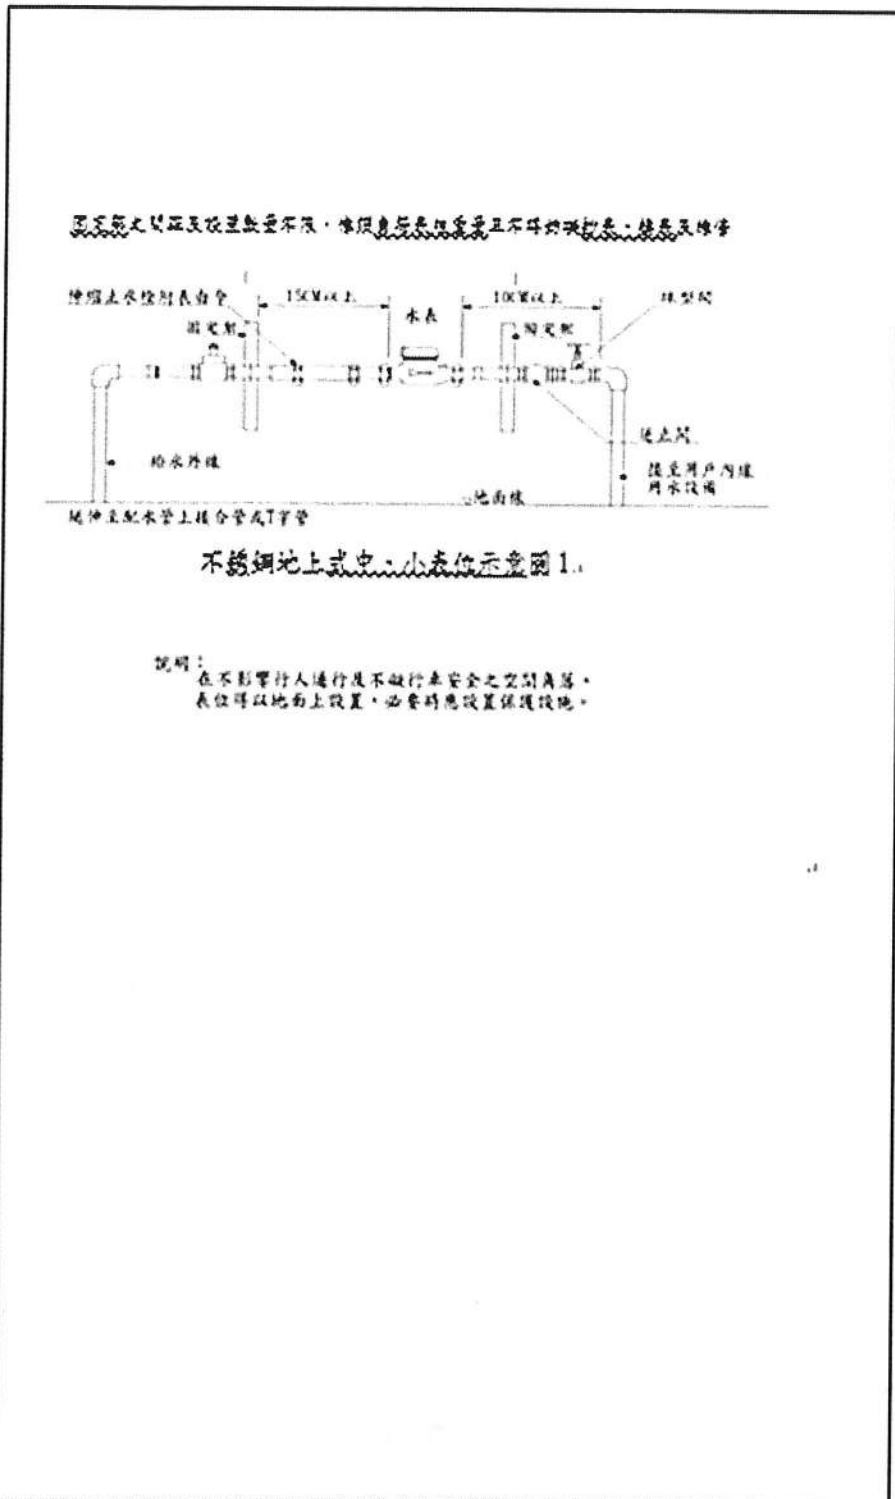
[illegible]

不鏽鋼伸縮表前管
固定架
15CM以上
水表
10CM以上
固定架
球型閥
給水外線
逆止閥
接至用戶內線用水設備
地面線
開挖主配水管上接合管或T字管

不銹鋼地上式中、小表位示意圖 1

說明：
在不影響行人通行及不致行車安全之空間角落，表位得以地面上設置，必要時應設置保護設施。